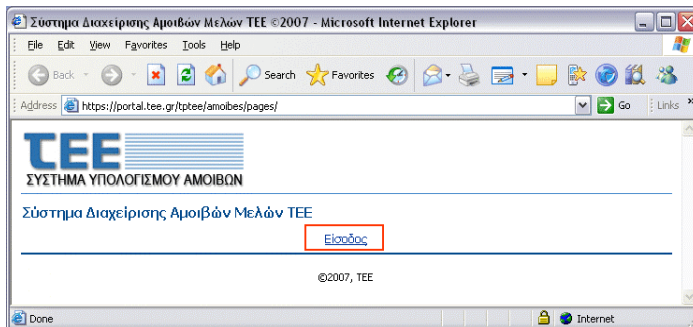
Σύστημα Διαχείρισης Αμοιβών Μελών ΤΕΕ ©2007 - Microsoft Internet Explorer

File Edit View Favorites Tools Help

Back Search Favorites

Address https://portal.tee.gr/tptee/amoibes/pages/ Go Links

ΤΕΕ
ΣΥΣΤΗΜΑ ΥΠΟΛΟΓΙΣΜΟΥ ΑΜΟΙΒΩΝ

Σύστημα Διαχείρισης Αμοιβών Μελών ΤΕΕ

Είσοδος

©2007, TEE

Done Internet